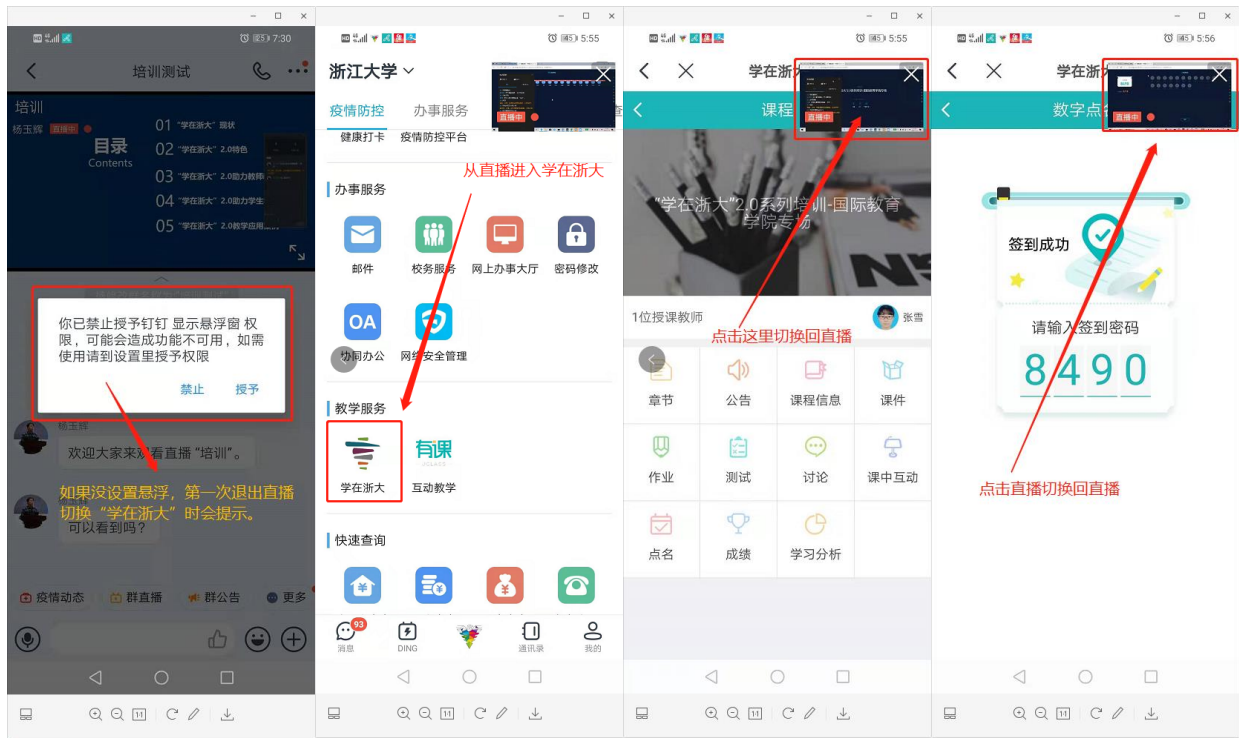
7:30
培训测试
培训
杨玉辉 直播中
目录
Contents
01 "学在浙大"现状
02 "学在浙大"2.0特色
03 "学在浙大"2.0助力教师
04 "学在浙大"2.0助力学生
05 "学在浙大"2.0教学应用

你已禁止授予钉钉 显示悬浮窗 权限，可能会造成功能不可用，如需使用请到设置里授予权限
禁止 授予

杨玉辉
欢迎大家来观看直播"培训"。
如果没设置悬浮，第一次退出直播切换"学在浙大"时会提示。
可以看到吗？

疫情动态 群直播 群公告 更多

5:55
浙江大学
疫情防控 办事服务
健康打卡 疫情防控平台
从直播进入学在浙大
办事服务
邮件 校务服务 网上办事大厅 密码修改
OA
协同办公 网络安全管理
教学服务
学在浙大 有课 互动教学
快速查询
消息 93 DING 通讯录 我的

5:55
学在浙
课程
直播中
"学在浙大"2.0系列培训-国际教育学院专场
1位授课教师 张雪
点击这里切换回直播
章节 公告 课程信息 课件
作业 测试 讨论 课中互动
点名 成绩 学习分析

5:56
学在浙
数字点
直播中
签到成功
请输入签到密码
8 4 9 0
点击直播切换回直播